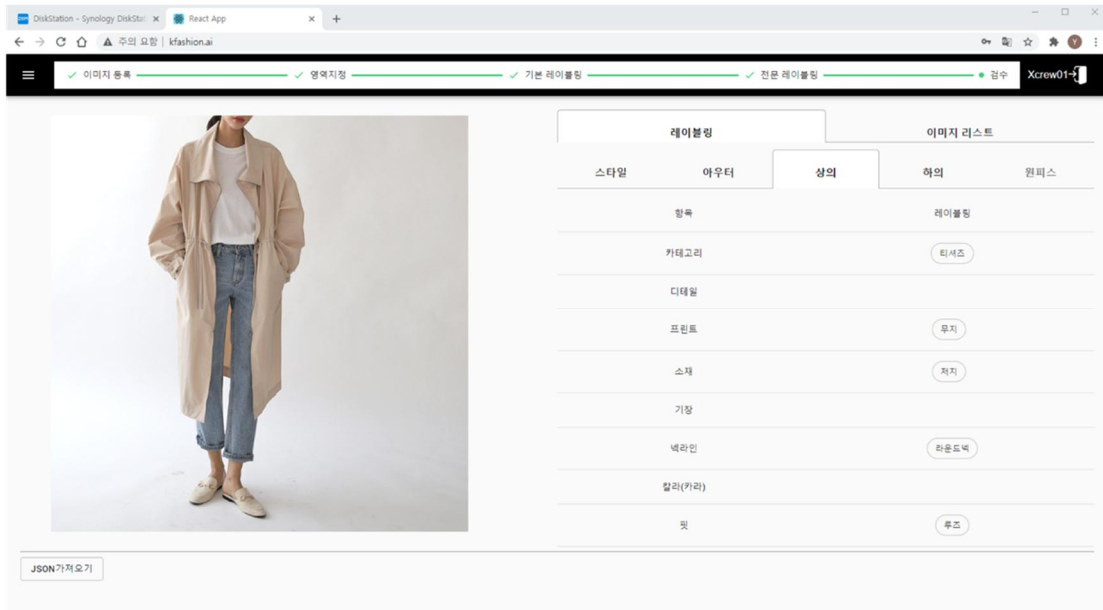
DiskStation - Synology DiskStati ×
React App ×
+

주의 요함 | kfashion.ai

✓ 이미지 등록 ✓ 영역지정 ✓ 기본 레이블링 ✓ 전문 레이블링 ● 검수 Xcrew01

레이블링
이미지 리스트

스타일
아우터
상의
하의
원피스

| 항목 | 레이블링 |
|---|---|
| 카테고리 | 티셔츠 |
| 디테일 | |
| 프린트 | 무지 |
| 소재 | 저지 |
| 기장 | |
| 넥라인 | 라운드넥 |
| 칼라(카라) | |
| 핏 | 루즈 |

JSON가져오기